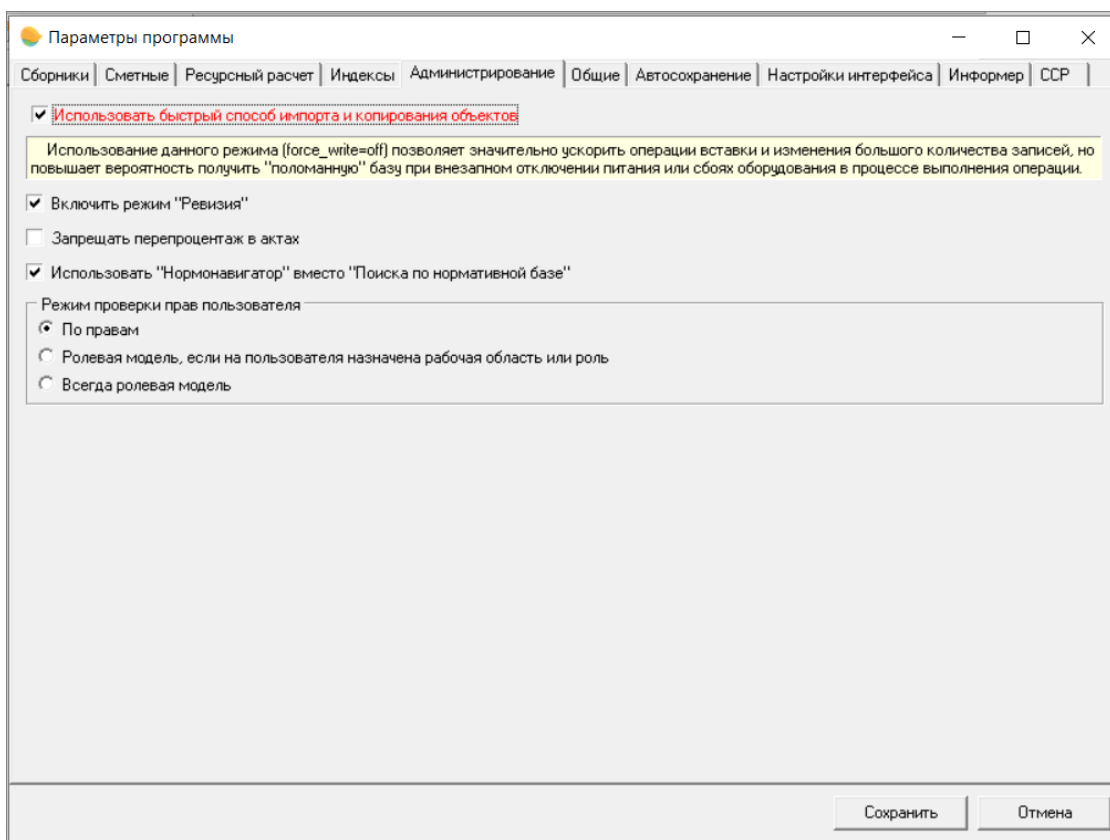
Параметры программы

Сборники | Сметные | Ресурсный расчет | Индексы | Администрирование | Общие | Автосохранение | Настройки интерфейса | Информер | ССР

Использовать быстрый способ импорта и копирования объектов

Использование данного режима (force_write=off) позволяет значительно ускорить операции вставки и изменения большого количества записей, но повышает вероятность получить "поломанную" базу при внезапном отключении питания или сбоях оборудования в процессе выполнения операции.

Включить режим "Ревизия"

Запрещать перепроцентаж в актах

Использовать "Нормонавигатор" вместо "Поиска по нормативной базе"

Режим проверки прав пользователя

По правам

Ролевая модель, если на пользователя назначена рабочая область или роль

Всегда ролевая модель

Сохранить

Отмена